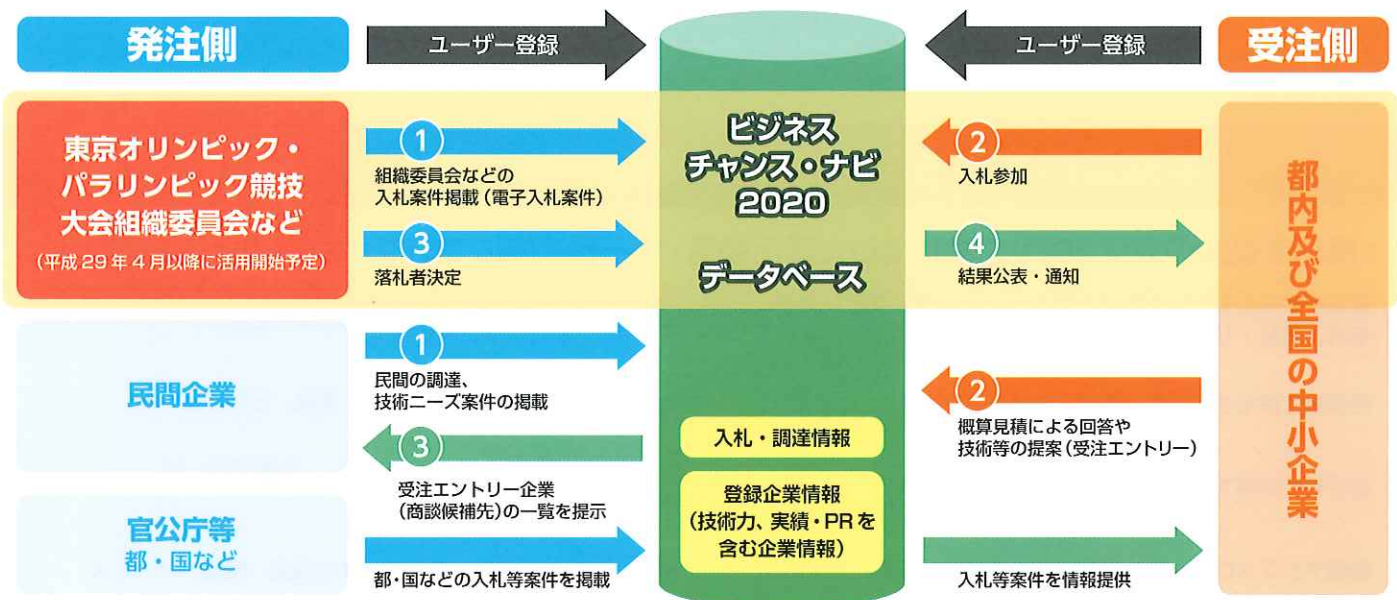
発注側

ユーザー登録

ユーザー登録

受注側

東京オリンピック・パラリンピック競技大会組織委員会など
(平成29年4月以降に活用開始予定)

1
組織委員会などの入札案件掲載(電子入札案件)

3
落札者決定

ビジネスチャンス・ナビ2020

データベース

2
入札参加

4
結果公表・通知

都内及び全国の中小企業

民間企業

1
民間の調達、技術ニーズ案件の掲載

3
受注エントリー企業(商談候補先)の一覧を提示

2
概算見積による回答や技術等の提案(受注エントリー)

入札・調達情報

登録企業情報
(技術力、実績・PRを含む企業情報)

官公庁等
都・国など

都・国などの入札等案件を掲載

入札等案件を情報提供